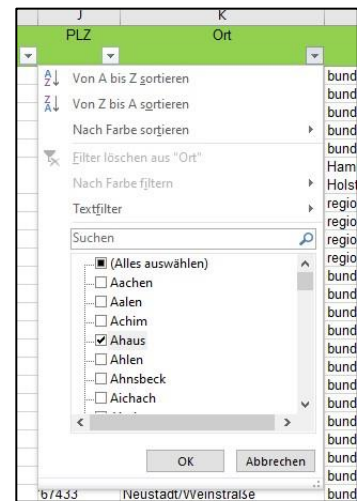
J K
PLZ Ort

Von A bis Z sortieren
Von Z bis A sortieren
Nach Farbe sortieren
Filter löschen aus "Ort"
Nach Farbe filtern
Textfilter
Suchen
(Alles auswählen)
Aachen
Aalen
Achim
Ahaus
Ahlen
Ahnsbeck
Aichach
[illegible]

OK Abbrechen

bund
bund
bund
bund
bund
Ham
Holst
regio
regio
regio
regio
bund
bund
bund
bund
bund
bund
bund
bund
bund
bund
bund
bund
bund
bund
67433 Neustadt/Weinstraße bund